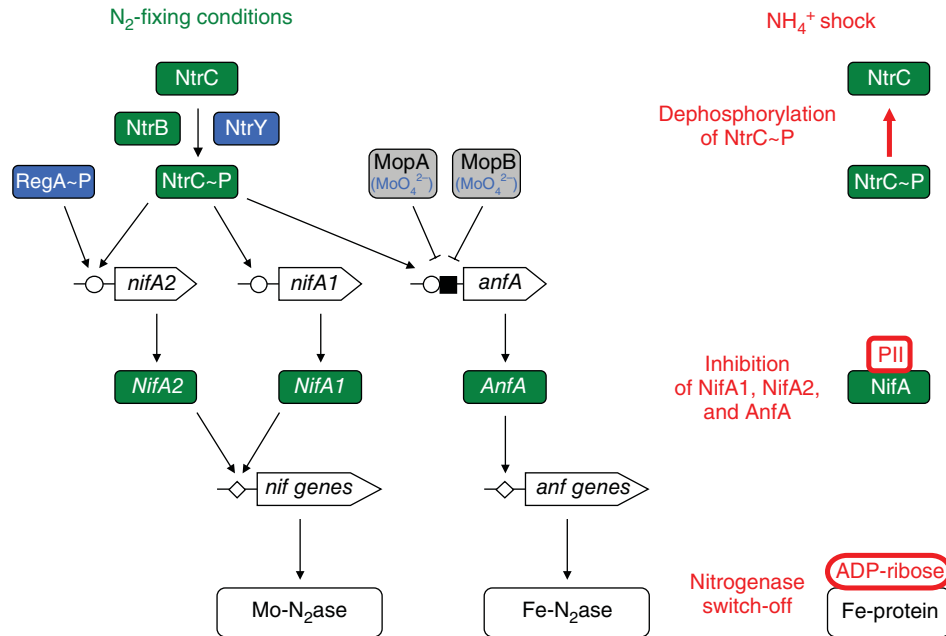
N$_2$-fixing conditions

NtrC

NtrB

NtrY

RegA~P

NtrC~P

MopA (MoO$_4^{2-}$)

MopB (MoO$_4^{2-}$)

nifA2

nifA1

anfA

NifA2

NifA1

AnfA

nif genes

anf genes

Mo-N$_2$ase

Fe-N$_2$ase

NH$_4^+$ shock

NtrC

Dephosphorylation of NtrC~P

NtrC~P

Inhibition of NifA1, NifA2, and AnfA

PII

NifA

Nitrogenase switch-off

ADP-ribose

Fe-protein